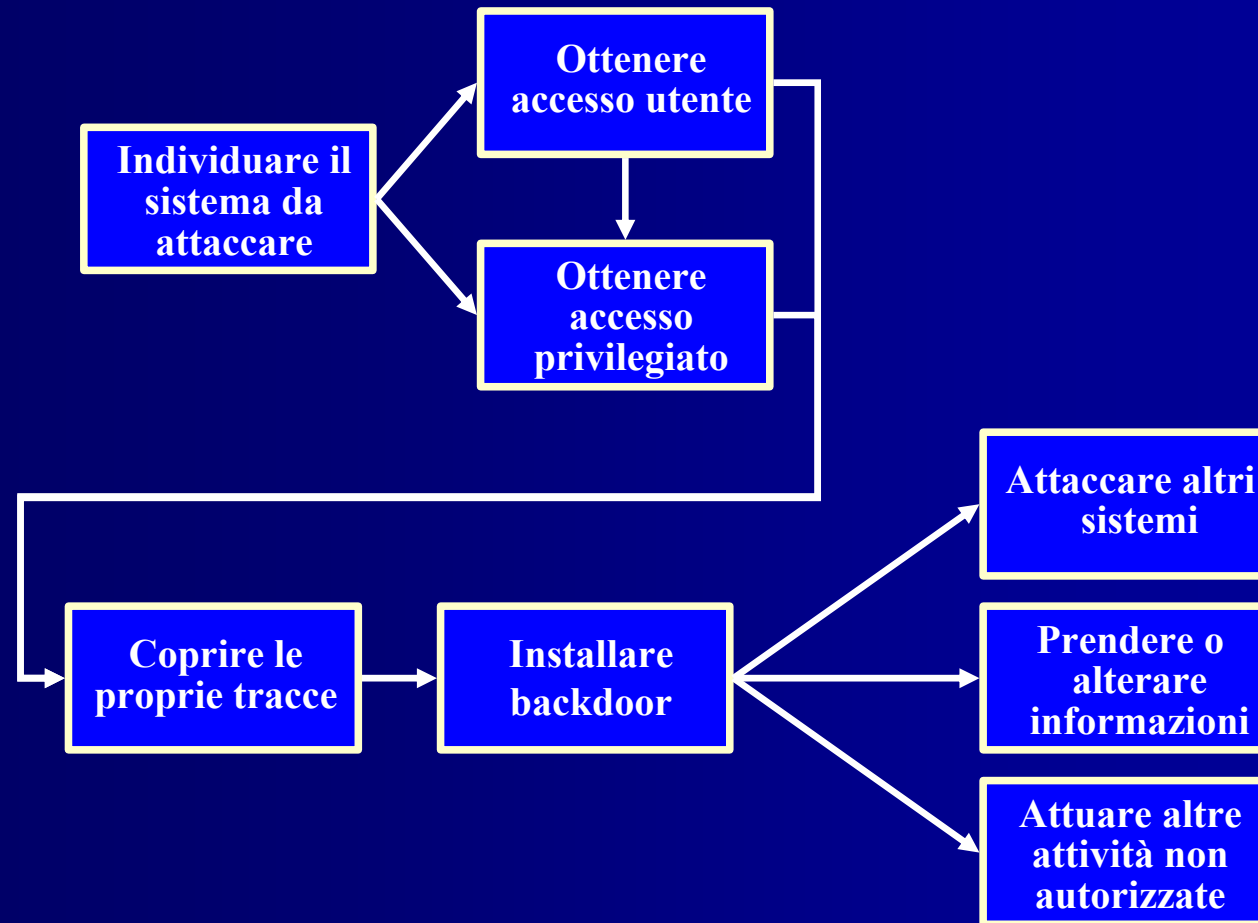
Individuare il sistema da attaccare

Ottenere accesso utente

Ottenere accesso privilegiato

Coprire le proprie tracce

Installare backdoor

Attaccare altri sistemi

Prendere o alterare informazioni

Attuare altre attività non autorizzate